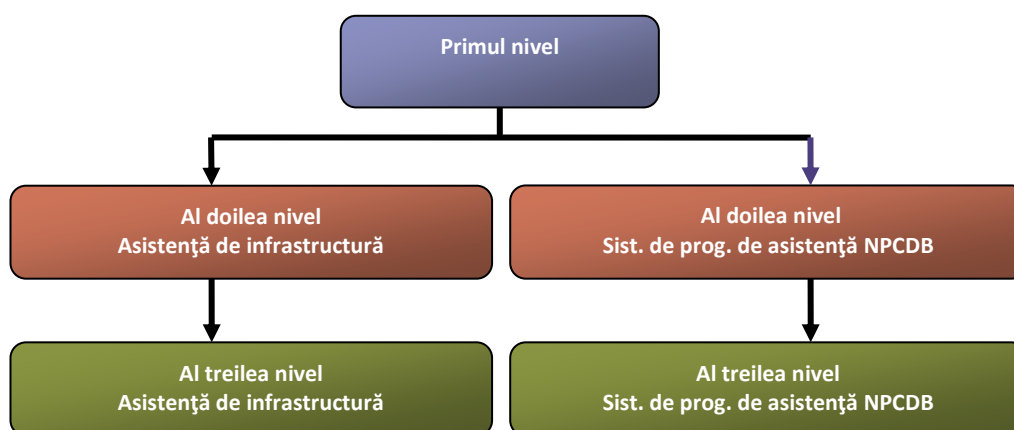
Primul nivel

Al doilea nivel
Asistenţă de infrastructură

Al doilea nivel
Sist. de prog. de asistenţă NPCDB

Al treilea nivel
Asistenţă de infrastructură

Al treilea nivel
Sist. de prog. de asistenţă NPCDB